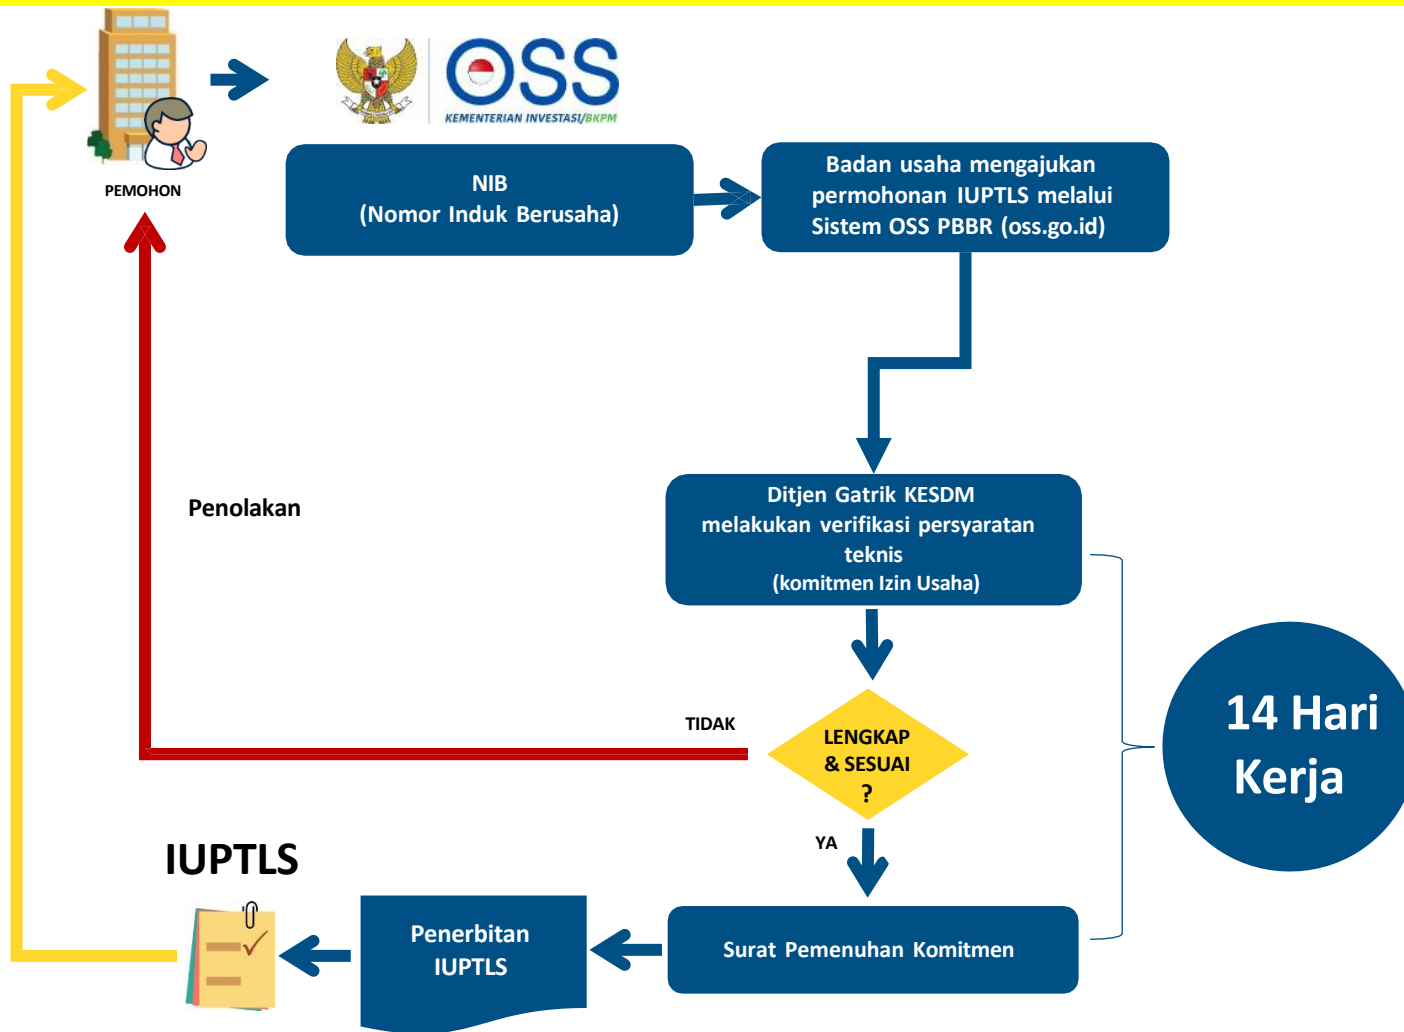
PEMOHON

OSS
KEMENTERIAN INVESTASI/BKPM

NIB
(Nomor Induk Berusaha)

Badan usaha mengajukan permohonan IUPTLS melalui Sistem OSS PBBR (oss.go.id)

Penolakan

Ditjen Gatrik KESDM melakukan verifikasi persyaratan teknis
(komitmen Izin Usaha)

TIDAK

LENGKAP & SESUAI ?

14 Hari Kerja

YA

IUPTLS

Penerbitan IUPTLS

Surat Pemenuhan Komitmen